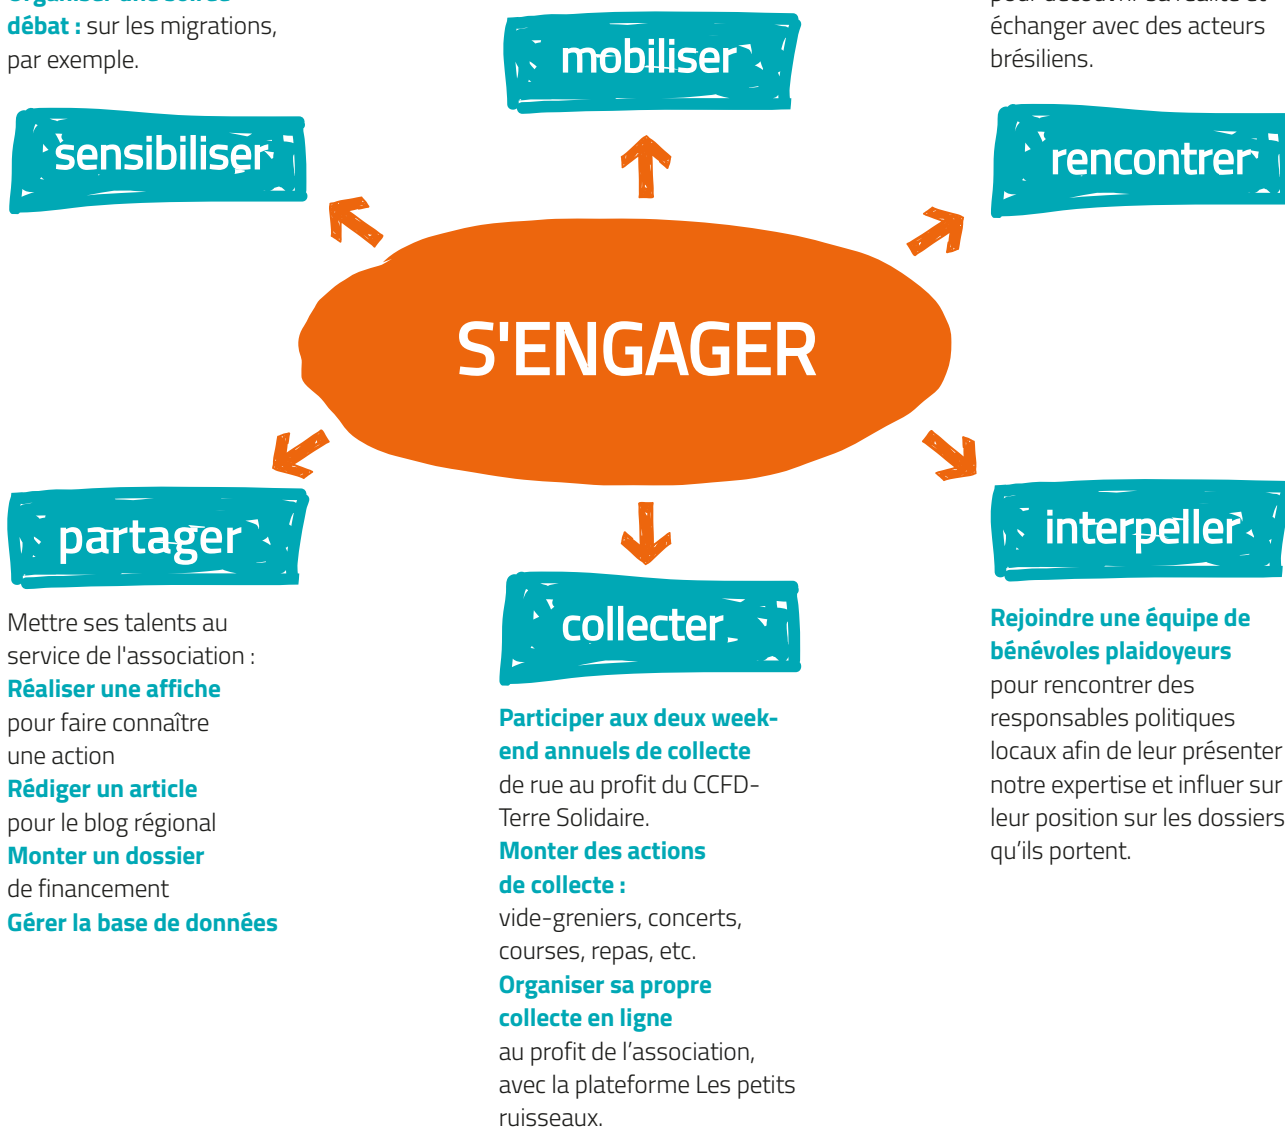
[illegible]
débat : sur les migrations, par exemple.

mobiliser

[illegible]
échanger avec des acteurs brésiliens.

sensibiliser

rencontrer

S'ENGAGER

partager

interpeller

collecter

Mettre ses talents au service de l'association :
Réaliser une affiche
pour faire connaître une action
Rédiger un article
pour le blog régional
Monter un dossier
de financement
Gérer la base de données

Participer aux deux week-end annuels de collecte
de rue au profit du CCFD-Terre Solidaire.
Monter des actions de collecte :
vide-greniers, concerts, courses, repas, etc.
Organiser sa propre collecte en ligne
au profit de l'association, avec la plateforme Les petits ruisseaux.

Rejoindre une équipe de bénévoles plaidoyeurs
pour rencontrer des responsables politiques locaux afin de leur présenter notre expertise et influer sur leur position sur les dossiers qu'ils portent.